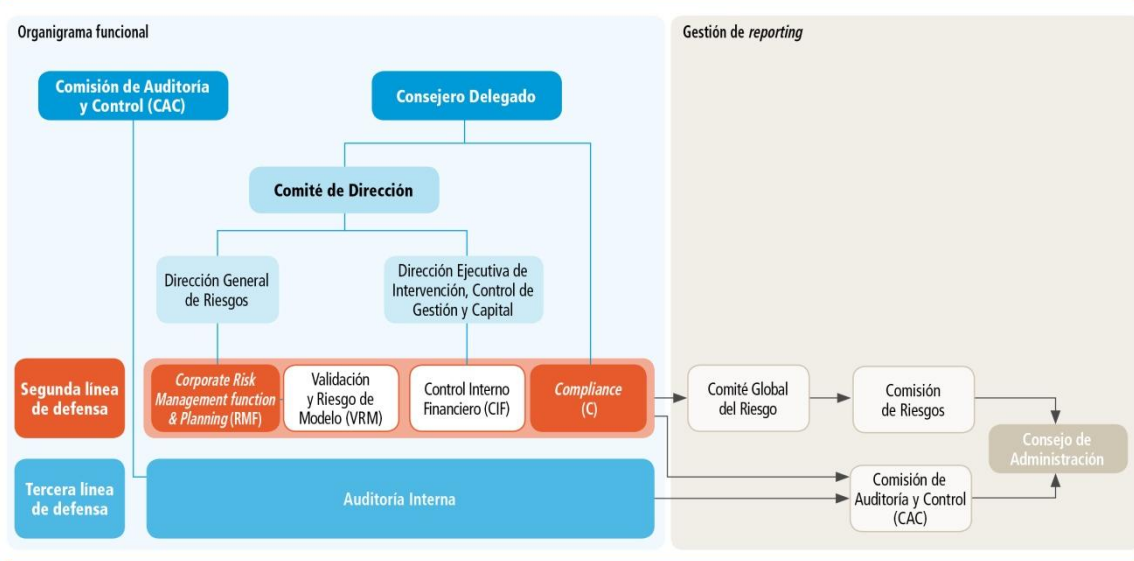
Organigrama funcional

Gestión de *reporting*

Comisión de Auditoría y Control (CAC)

Consejero Delegado

Comité de Dirección

Dirección General de Riesgos

Dirección Ejecutiva de Intervención, Control de Gestión y Capital

Segunda línea de defensa

*Corporate Risk Management function & Planning* (RMF)

Validación y Riesgo de Modelo (VRM)

Control Interno Financiero (CIF)

*Compliance* (C)

Comité Global del Riesgo

Comisión de Riesgos

Consejo de Administración

Tercera línea de defensa

Auditoría Interna

Comisión de Auditoría y Control (CAC)